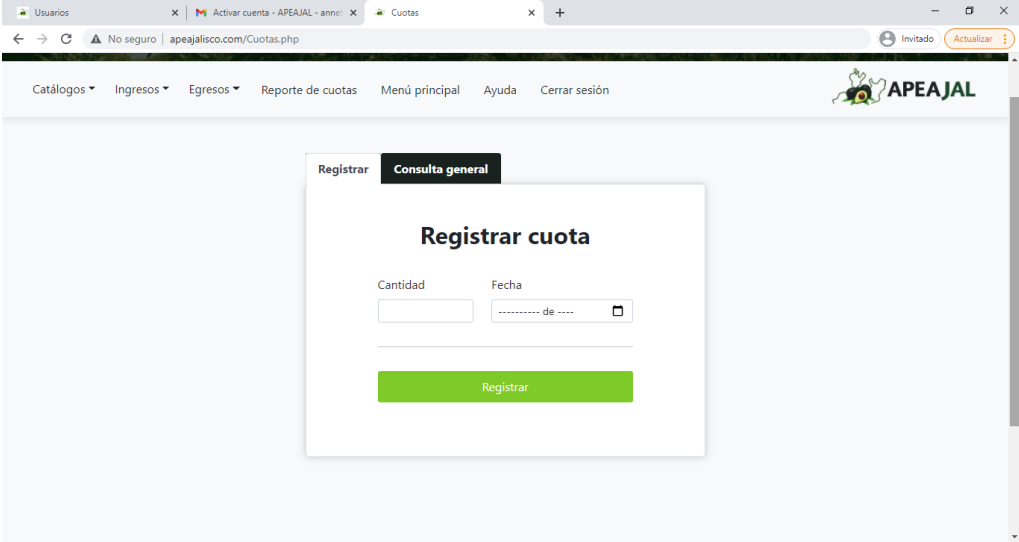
Usuarios
Activar cuenta - APEAJAL - anne
Cuotas
No seguro | apeajalisco.com/Cuotas.php
Invitado
Actualizar

Catálogos
Ingresos
Egresos
Reporte de cuotas
Menú principal
Ayuda
Cerrar sesión

APEAJAL

Registrar
Consulta general

Registrar cuota

Cantidad
Fecha
---------- de ----

Registrar